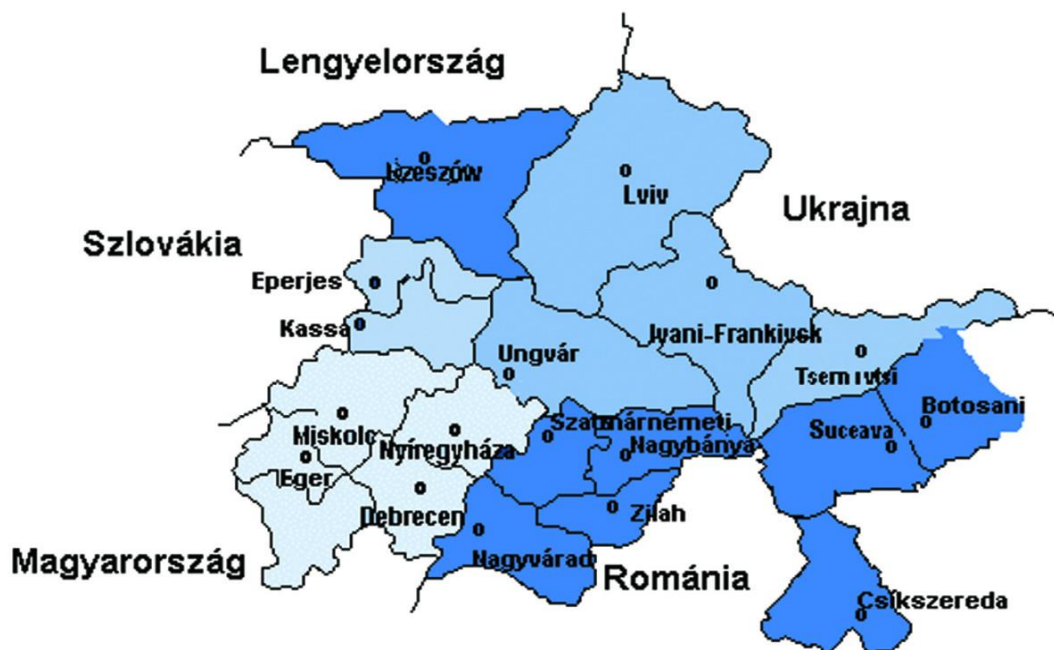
Lengyelország

Rzeszów

Lviv

Ukrajna

Szlovákia

Eperjes

Kassa

Ungvár

Ivani-Frankivsk

Tsernivtsi

Botosani

Suceava

Miskolc

Nyíregyháza

Eger

Szatmárnémeti

Nagybánya

Debrecen

Zilah

Nagyvárad

Magyarország

Románia

Csíkszereda